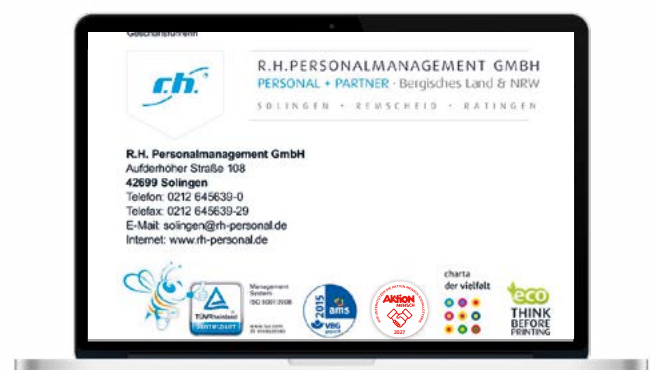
Geschäftsführerin

r.h.

R.H.PERSONALMANAGEMENT GMBH
PERSONAL + PARTNER · Bergisches Land & NRW
SOLINGEN · REMSCHEID · RATINGEN

R.H. Personalmanagement GmbH
Aufderhöher Straße 108
42699 Solingen
Telefon: 0212 645639-0
Telefax: 0212 645639-29
E-Mail: solingen@rh-personal.de
Internet: www.rh-personal.de

TÜVRheinland
ZERTIFIZIERT
Management System
ISO 9001:2008
www.tuv.com
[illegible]

2015
ams
VBG

AKTION
MENSCH
2022

charta
der vielfalt

eco
THINK
BEFORE
PRINTING